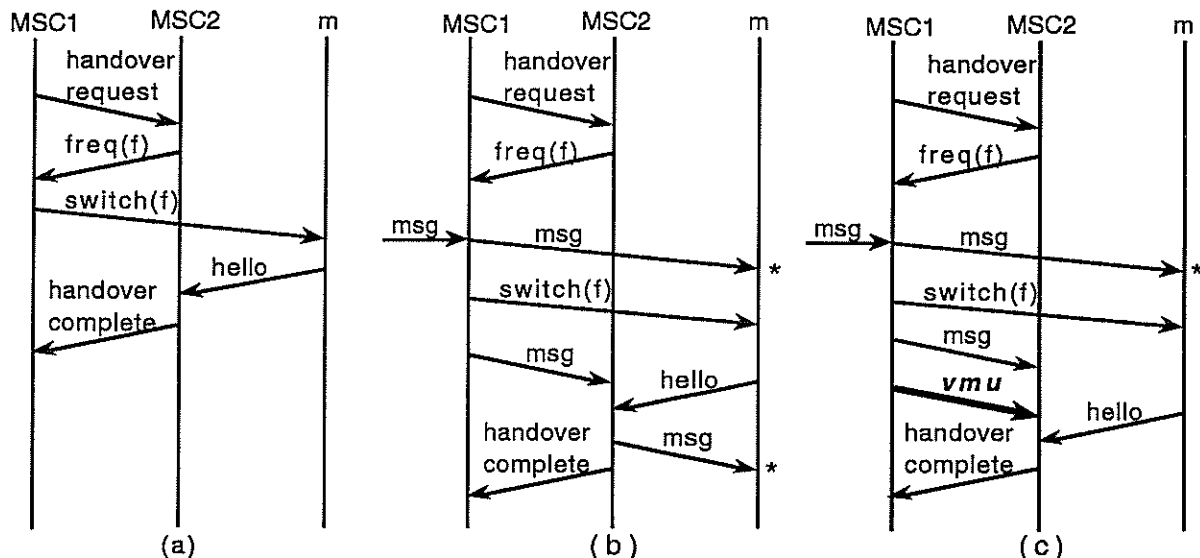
MSC1 MSC2 m

handover request

freq(f)

switch(f)

hello

handover complete

(a)

MSC1 MSC2 m

handover request

freq(f)

msg

msg

*

switch(f)

msg

hello

handover complete

msg

*

(b)

MSC1 MSC2 m

handover request

freq(f)

msg

msg

*

switch(f)

msg

vmu

hello

handover complete

(c)